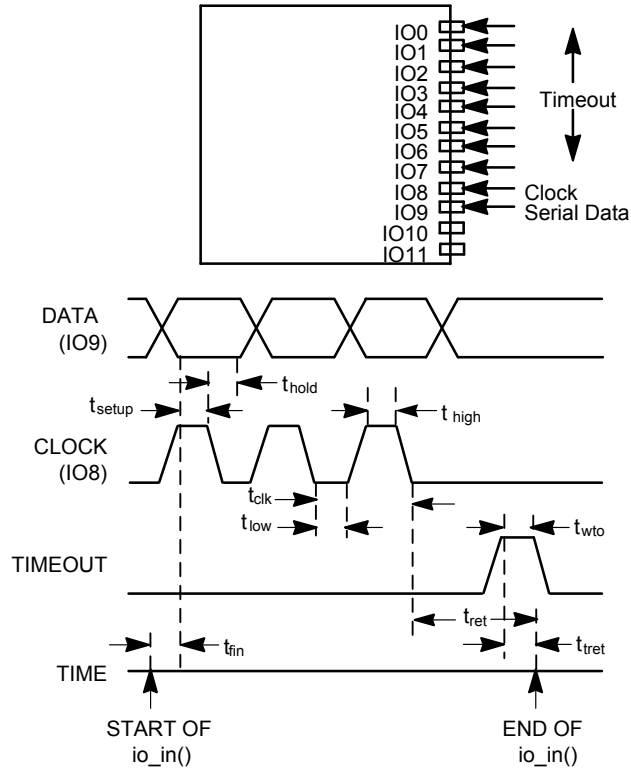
IO0
IO1
IO2
IO3
IO4
IO5
IO6
IO7
IO8
IO9
IO10
IO11

Timeout
Clock
Serial Data

DATA
(IO9)

$t_{setup}$
$t_{hold}$
$t_{high}$

CLOCK
(IO8)

$t_{clk}$
$t_{low}$
$t_{wto}$

TIMEOUT

$t_{ret}$
$t_{fin}$
$t_{tret}$

TIME

START OF
io_in()

END OF
io_in()